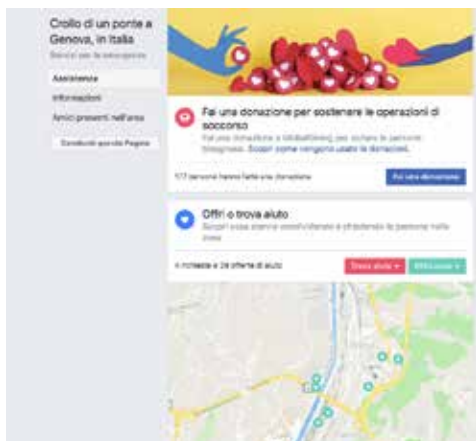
Crollo di un ponte a Genova, in Italia

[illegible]

Assistenza

Informazioni

Amici presenti nell'area

Condividi questa Pagina

Fai una donazione per sostenere le operazioni di soccorso

Fai una donazione a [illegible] per aiutare le persone bisognose. Scopri come vengono usate le donazioni.

177 persone hanno fatto una donazione

Fai una donazione

Offri o trova aiuto

Scopri cosa stanno condividendo e chiedendo le persone nella zona

4 richieste e 24 offerte di aiuto

Trova aiuto

Offri aiuto